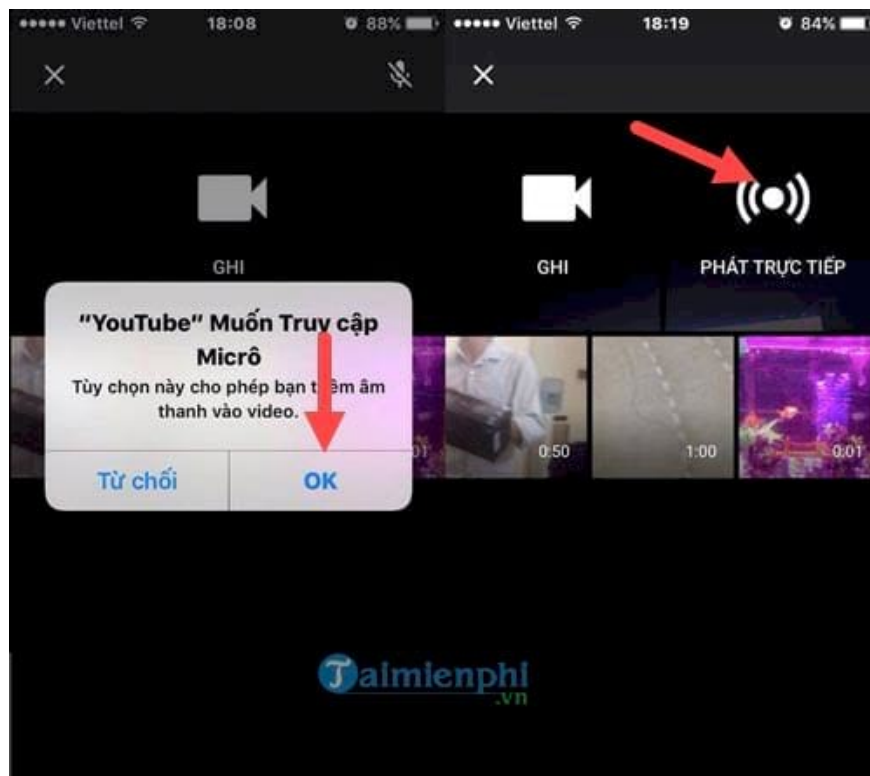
••••• Viettel 18:08 88%

GHI

"YouTube" Muốn Truy cập Micrô

Tùy chọn này cho phép bạn t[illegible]êm âm thanh vào video.

Từ chối OK

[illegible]01

••••• Viettel 18:19 84%

GHI

PHÁT TRỰC TIẾP

0:50

1:00

0:01

Taimienphi .vn